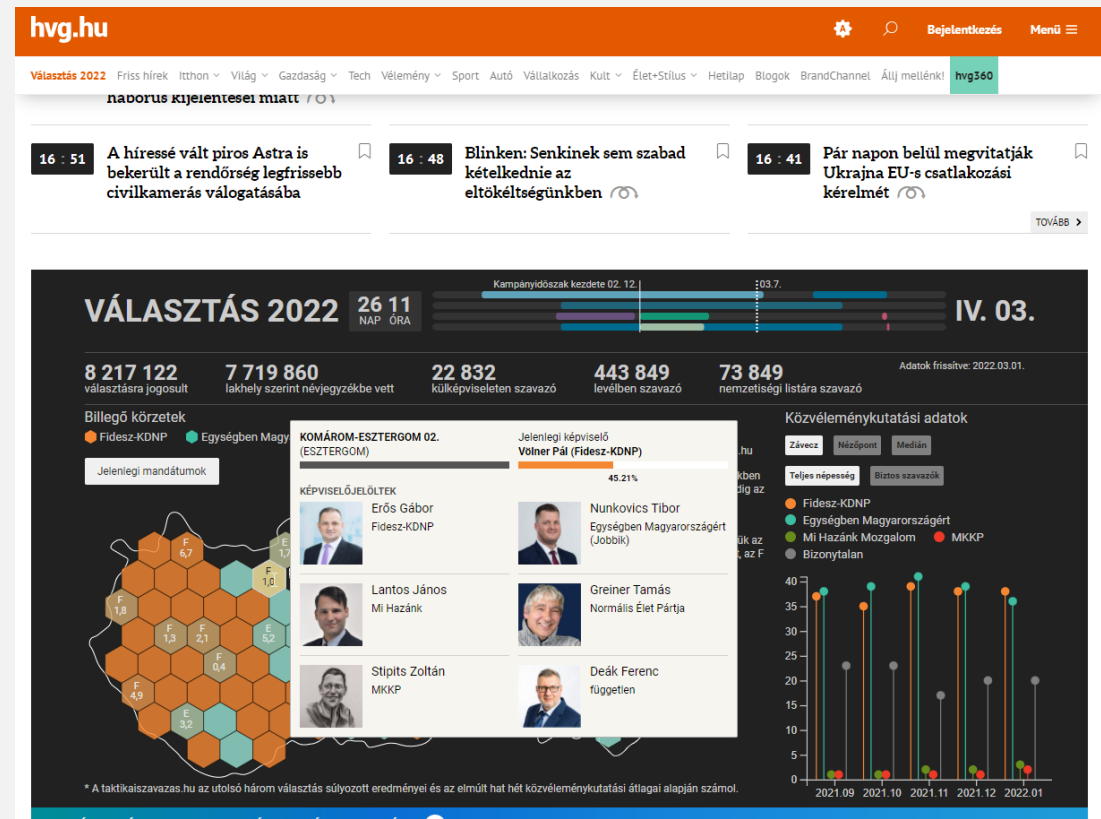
hvg.hu

Bejelentkezés Menü

Választás 2022 Friss hírek Itthon Világ Gazdaság Tech Vélemény Sport Autó Vállalkozás Kult Élet+Stílus Hetilap Blogok BrandChannel Állj mellénk! hvg360

háborús kijelentései miatt

16 : 51 A híressé vált piros Astra is bekerült a rendőrség legfrissebb civilkamerás válogatásába

16 : 48 Blinken: Senkinek sem szabad kételkednie az eltökéltségünkben

16 : 41 Pár napon belül megvitatják Ukrajna EU-s csatlakozási kérelmét

TOVÁBB

VÁLASZTÁS 2022 26 NAP 11 ÓRA Kampányidőszak kezdete 02. 12. 03.7. IV. 03.

8 217 122 választásra jogosult
7 719 860 lakhely szerint névjegyzékbe vett
22 832 külképviseleten szavazó
443 849 levélben szavazó
73 849 nemzetiségi listára szavazó
Adatok frissítve: 2022.03.01.

Billegő körzetek
Fidesz-KDNP Egységben Magya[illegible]

Jelenlegi mandátumok

KOMÁROM-ESZTERGOM 02. (ESZTERGOM)
Jelenlegi képviselő
Völner Pál (Fidesz-KDNP)
45.21%

KÉPVISELŐJELÖLTEK
Erős Gábor
Fidesz-KDNP
Nunkovics Tibor
Egységben Magyarországért (Jobbik)
Lantos János
Mi Hazánk
Greiner Tamás
Normális Élet Pártja
Stipits Zoltán
MKKP
Deák Ferenc
független

F 6,7
F 1,8
F 1,0
F 1,3
F 2,1
E 5,2
F 0,4
F 4,9
E 3,2

Közvéleménykutatási adatok
Závecz Nézőpont Medián
Teljes népesség Biztos szavazók
Fidesz-KDNP
Egységben Magyarországért
Mi Hazánk Mozgalom
MKKP
Bizonytalan

40
35
30
25
20
15
10
5
0
2021.09 2021.10 2021.11 2021.12 2022.01

* A taktikaiszavazas.hu az utolsó három választás súlyozott eredményei és az elmúlt hat hét közvéleménykutatási átlagai alapján számol.